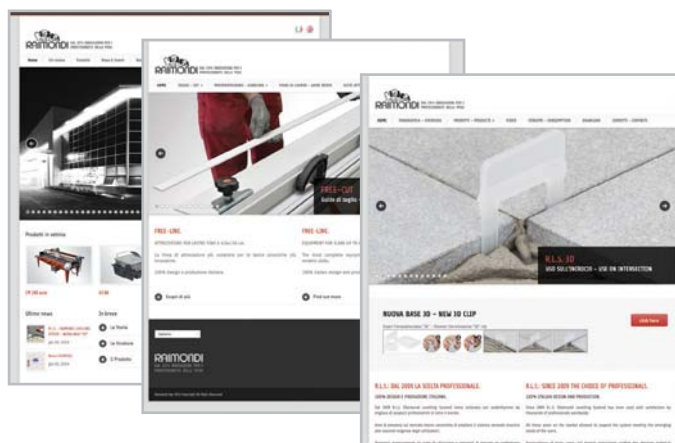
RAIMONDI

Prodotti in vetrina

Ultime news

In Breve

La Storia

Le Strutture

I Prodotti

RAIMONDI

FREE-LINE.

FREE-LINE.

Scopri di più

Find out more

FREE-CUT

RAIMONDI

RAIMONDI

R.L.S. 3D

USO SULL'INCROCIO – USE ON INTERSECTION

NUOVA BASE 3D – NEW 3D CLIP

R.L.S.: DAL 2009 LA SCELTA PROFESSIONALE.

R.L.S.: SINCE 2009 THE CHOICE OF PROFESSIONALS.